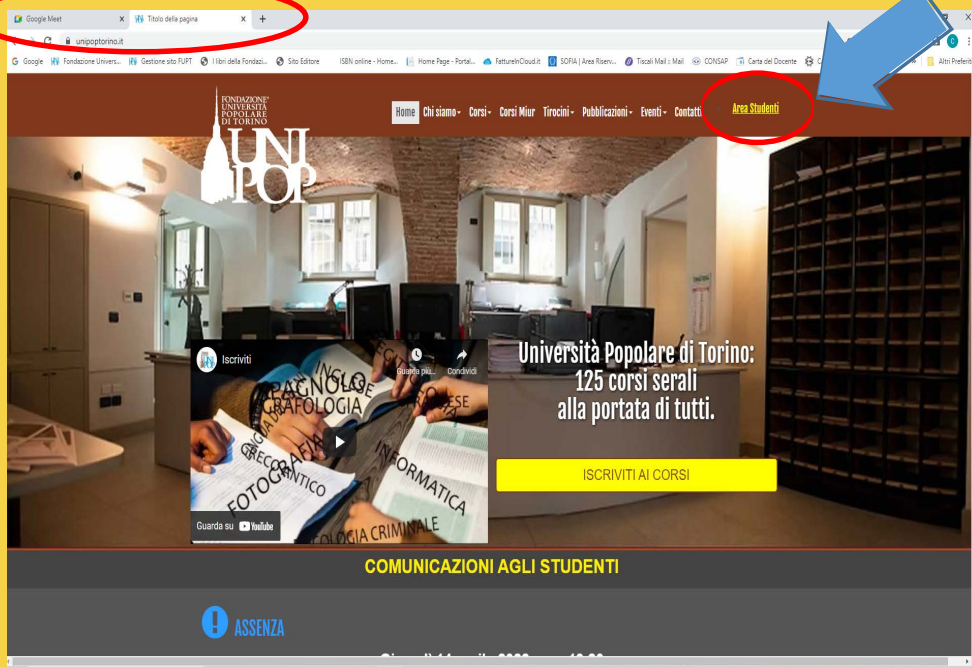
Google Meet × Titolo della pagina × +

unipoptorino.it

Google Fondazione Univers... Gestione sito FUPT I libri della Fondazi... Sito Editore ISBN online - Home... Home Page - Portal... FattureInCloud.it SOFIA | Area Riserv... Tiscali Mail :: Mail CONSAP Carta del Docente Altri Preferiti

FONDAZIONE UNIVERSITÀ POPOLARE DI TORINO
UNI POP

Home Chi siamo Corsi Corsi Miur Tirocini Pubblicazioni Eventi Contatti Area Studenti

Iscriviti
Guarda più... Condividi
SPAGNOLA INGLESE GRAFOLOGIA FRANCESE FOTOGRAFIA INFORMATICA GRECO ANTICO CRIMINALE
Guarda su YouTube

Università Popolare di Torino: 125 corsi serali alla portata di tutti.

ISCRIVITI AI CORSI

COMUNICAZIONI AGLI STUDENTI

ASSENZA

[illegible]